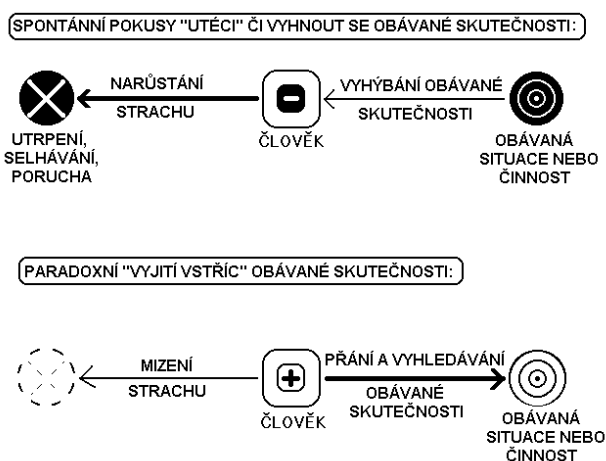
SPONTÁNNÍ POKUSY "UTÉCI" ČI VYHNOUT SE OBÁVANÉ SKUTEČNOSTI:

NARŮSTÁNÍ STRACHU

VYHÝBÁNÍ OBÁVANÉ SKUTEČNOSTI

UTRPENÍ, SELHÁVÁNÍ, PORUCHA

ČLOVĚK

OBÁVANÁ SITUACE NEBO ČINNOST

PARADOXNÍ "VYJITÍ VSTŘÍC" OBÁVANÉ SKUTEČNOSTI:

MIZENÍ STRACHU

PŘÁNÍ A VYHLEDÁVÁNÍ OBÁVANÉ SKUTEČNOSTI

ČLOVĚK

OBÁVANÁ SITUACE NEBO ČINNOST